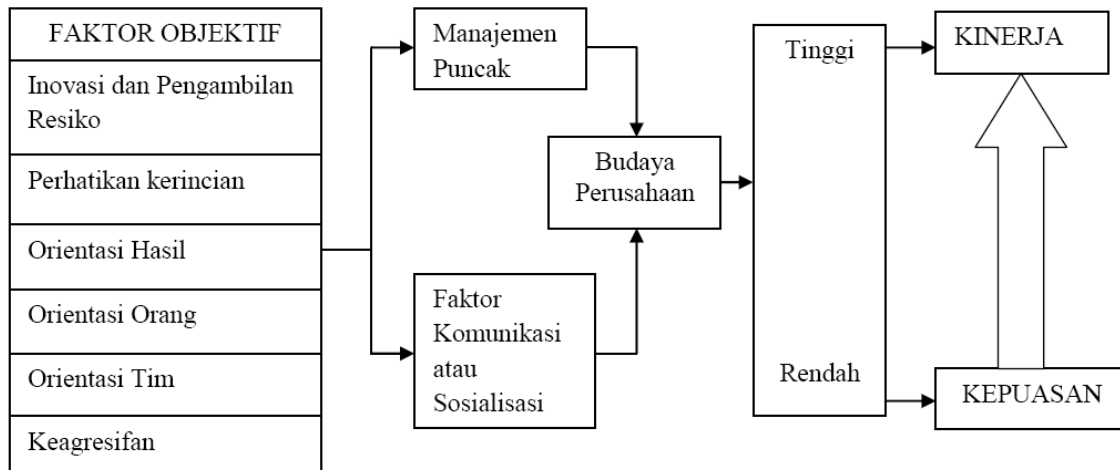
FAKTOR OBJEKTIF

Inovasi dan Pengambilan Resiko

Perhatikan kerincian

Orientasi Hasil

Orientasi Orang

Orientasi Tim

Keagresifan

Manajemen Puncak

Faktor Komunikasi atau Sosialisasi

Budaya Perusahaan

Tinggi

Rendah

KINERJA

KEPUASAN